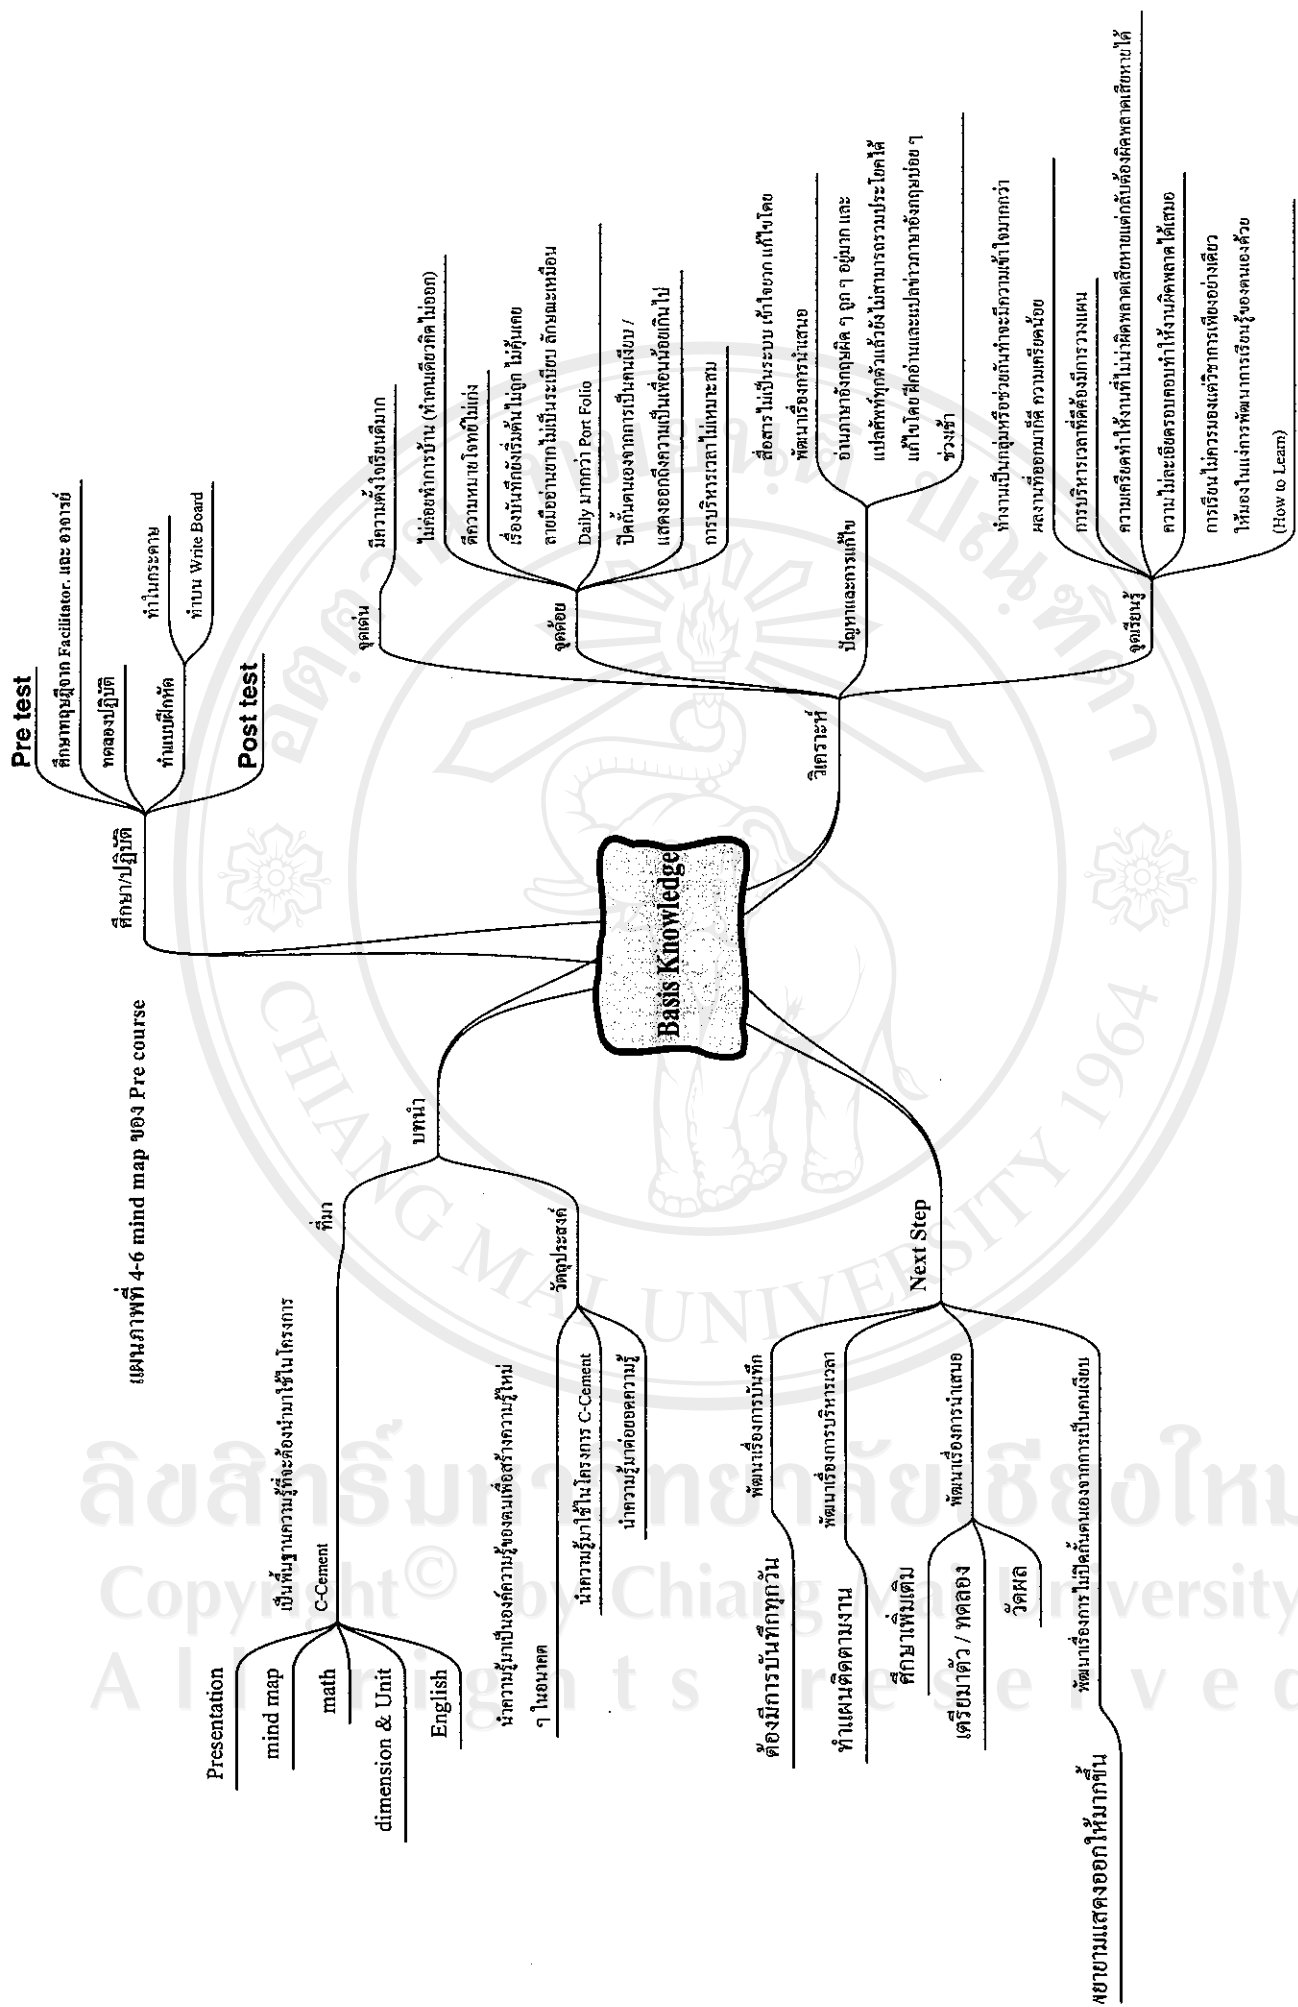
แผนภาพที่ 4-6 mind map ของ Pre course

Basis Knowledge

ศึกษา/ปฏิบัติ

Pre test

ศึกษาทฤษฎีจาก Facilitator. และ อาจารย์

ทดลองปฏิบัติ

ทำแบบฝึกหัด

ทำในกระดาษ

ทำบน Write Board

Post test

วิเคราะห์

จุดเด่น

มีความตั้งใจเรียนดีมาก

จุดด้อย

ไม่ค่อยทำการบ้าน (ทำคนเดียวคิดไม่ออก)

ตีความหมายโจทย์ไม่เก่ง

เรื่องบันทึกยังเริ่มต้นไม่ถูก ไม่คุ้นเคย

ลายมืออ่านยากไม่เป็นระเบียบ ลักษณะเหมือน

Daily มากกว่า Port Folio

ปิดกั้นตนเองจากการเป็นคนเงียบ /

แสดงออกถึงความเป็นเพื่อนน้อยเกินไป

การบริหารเวลาไม่เหมาะสม

ปัญหาและการแก้ไข

สื่อสารไม่เป็นระบบ เข้าใจยาก แก้ไขโดย

พัฒนาเรื่องการนำเสนอ

อ่านภาษาอังกฤษผิด ๆ ถูก ๆ อยู่มาก และ

แปลศัพท์ทุกตัวแล้วยังไม่สามารถรวมประโยคได้

แก้ไขโดยฝึกอ่านและแปลข่าวภาษาอังกฤษบ่อย ๆ

ช่วงเช้า

จุดเรียนรู้

ทำงานเป็นกลุ่มหรือช่วยกันทำจะมีความเข้าใจมากกว่า

ผลงานที่ออกมาก็ดี ความเครียดน้อย

การบริหารเวลาที่ดีต้องมีการวางแผน

ความเครียดทำให้งานที่ไม่น่าผิดพลาดเสียหายแต่กลับต้องผิดพลาดเสียหายได้

ความไม่ละเอียดรอบคอบทำให้งานผิดพลาดได้เสมอ

การเรียนไม่ควรมองแต่วิชาการเพียงอย่างเดียว

ให้มองในแง่การพัฒนาการเรียนรู้ของตนเองด้วย

(How to Learn)

บทนำ

ที่มา

เป็นพื้นฐานความรู้ที่จะต้องนำมาใช้ในโครงการ

C-Cement

Presentation

mind map

math

dimension & Unit

English

วัตถุประสงค์

นำความรู้มาเป็นองค์ความรู้ของตนเพื่อสร้างความรู้ใหม่ ๆ ในอนาคต

นำความรู้มาใช้ในโครงการ C-Cement

นำความรู้มาต่อยอดความรู้

Next Step

ต้องมีการบันทึกทุกวัน

พัฒนาเรื่องการบันทึก

ทำแผนติดตามงาน

พัฒนาเรื่องการบริหารเวลา

ศึกษาเพิ่มเติม

พัฒนาเรื่องการนำเสนอ

เตรียมตัว / ทดลอง

วัดผล

พยายามแสดงออกให้มากขึ้น

พัฒนาเรื่องการไม่ปิดกั้นตนเองจากการเป็นคนเงียบ

ลิขสิทธิ์มหาวิทยาลัยเชียงใหม่
Copyright© by Chiang Mai University
All rights reserved